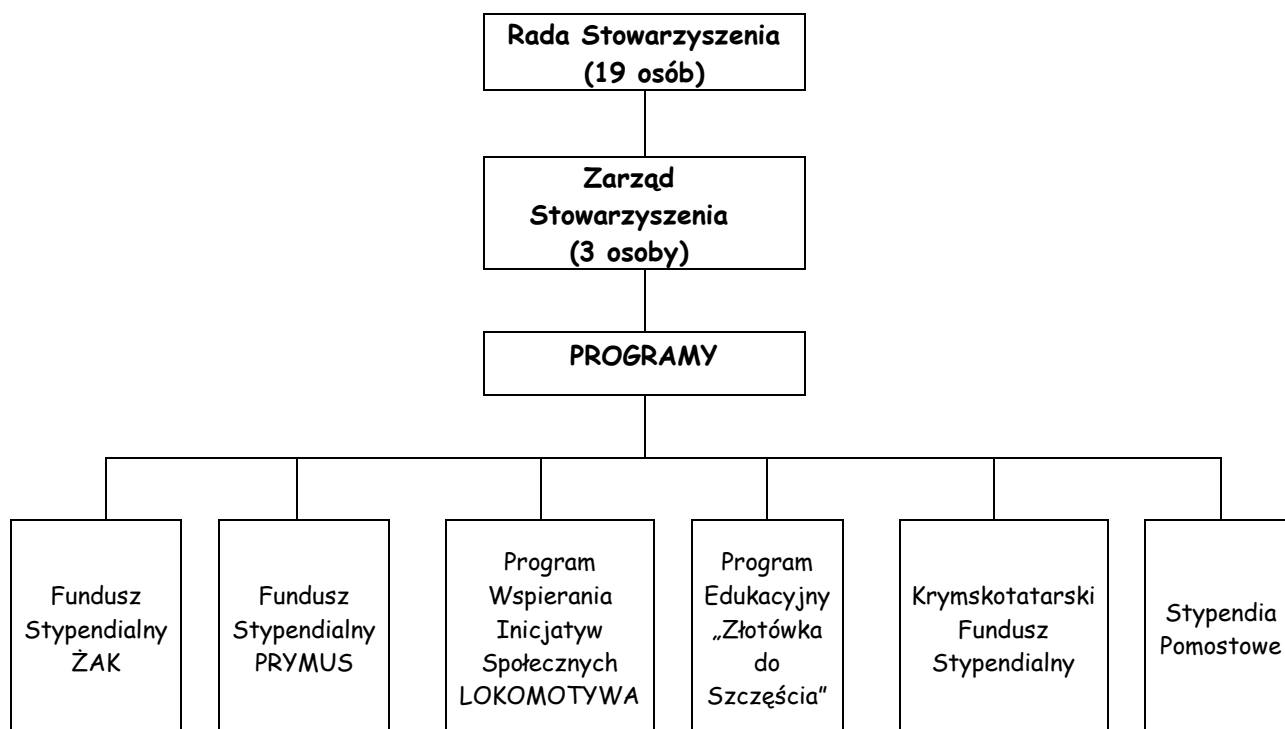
Rada Stowarzyszenia (19 osób)

Zarząd Stowarzyszenia (3 osoby)

PROGRAMY

Fundusz Stypendialny ŻAK

Fundusz Stypendialny PRYMUS

Program Wspierania Inicjatyw Społecznych LOKOMOTYWA

Program Edukacyjny „Złotówka do Szczęścia"

Krymskotatarski Fundusz Stypendialny

Stypendia Pomostowe